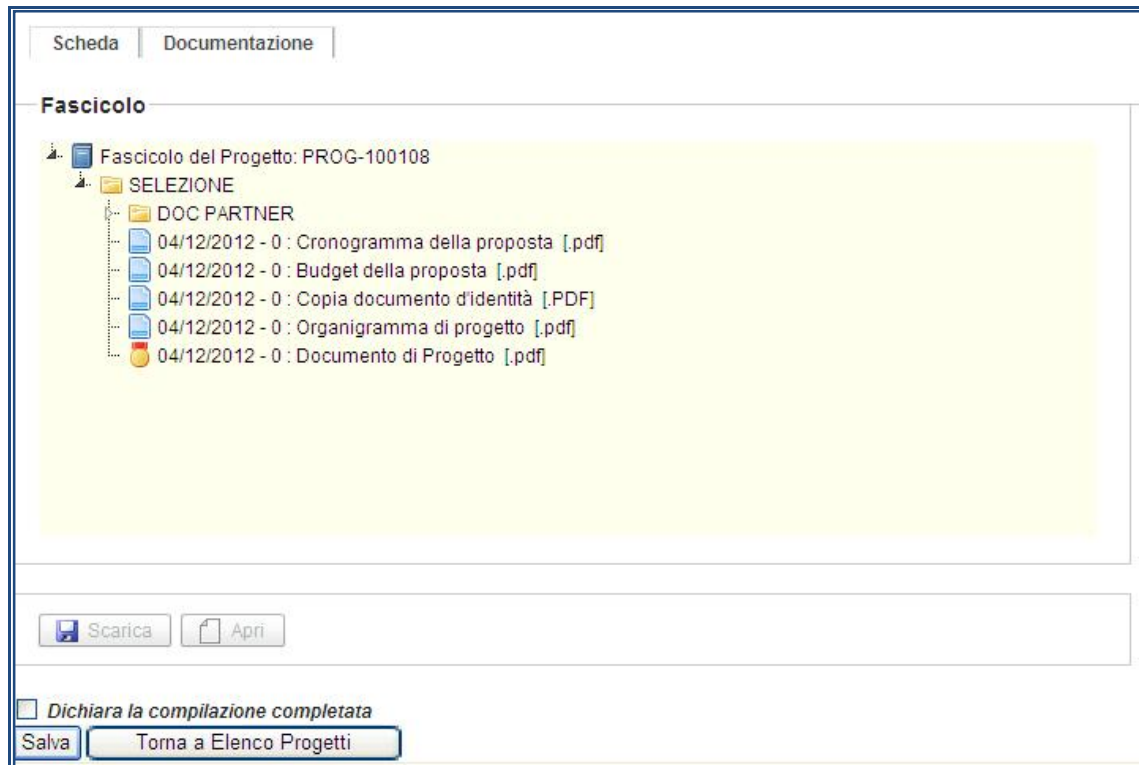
Scheda | Documentazione

Fascicolo

Fascicolo del Progetto: PROG-100108
SELEZIONE
DOC PARTNER
04/12/2012 - 0 : Cronogramma della proposta [.pdf]
04/12/2012 - 0 : Budget della proposta [.pdf]
04/12/2012 - 0 : Copia documento d'identità [.PDF]
04/12/2012 - 0 : Organigramma di progetto [.pdf]
04/12/2012 - 0 : Documento di Progetto [.pdf]

Scarica Apri

Dichiara la compilazione completata
Salva Torna a Elenco Progetti